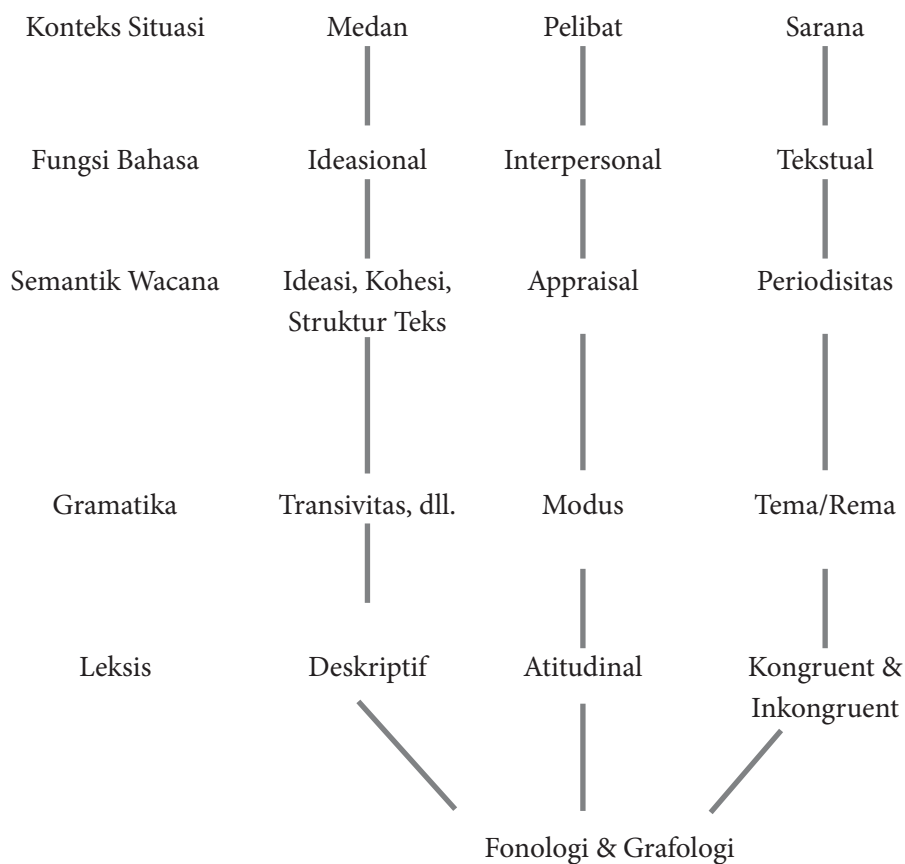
| Konteks Situasi | Medan | Pelibat | Sarana |
|---|---|---|---|
| Fungsi Bahasa | Ideasional | Interpersonal | Tekstual |
| Semantik Wacana | Ideasi, Kohesi, Struktur Teks | Appraisal | Periodisitas |
| Gramatika | Transivitas, dll. | Modus | Tema/Rema |
| Leksis | Deskriptif | Atitudinal | Kongruent & Inkongruent |

Fonologi & Grafologi